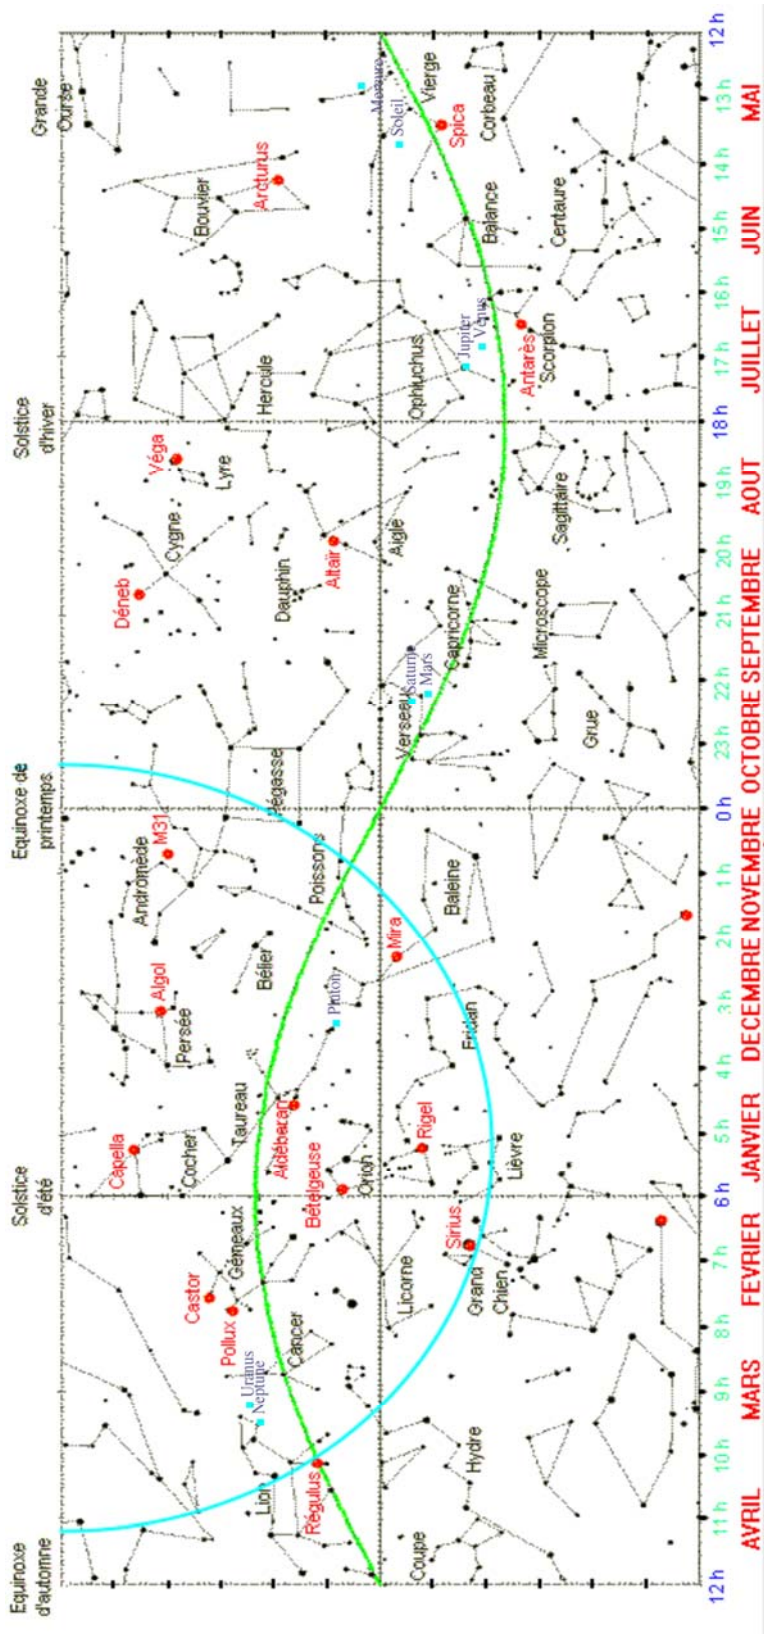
Grande Ourse
Solstice d'hiver
Equinoxe de printemps
Solstice d'été
Equinoxe d'automne

Mercure
Soleil
Vierge
Spica
Corbeau
Arcturus
Bouvier
Balance
Centaure
Jupiter
Vénus
Hercule
Ophiuchus
Antarès
Scorpion
Véga
Lyre
Cygne
Aigle
Sagittaire
Déneb
Dauphin
Altaïr
Capricorne
Microscope
Saturne
Mars
Verseau
Grue
Pégasse
M31
Andromède
Poissons
Baleine
Bélier
Mira
Algol
Persée
Pluton
Eridan
Taureau
Aldébaran
Capella
Cocher
Rigel
Bételgeuse
Orion
Lièvre
Gémeaux
Castor
Pollux
Sirius
Licorne
Grand Chien
Uranus
Neptune
Cancer
Hydre
Lion
Régulus
Coupe

12h 11h 10h 9h 8h 7h 6h 5h 4h 3h 2h 1h 0h 23h 22h 21h 20h 19h 18h 17h 16h 15h 14h 13h 12h

AVRIL MARS FEVRIER JANVIER DECEMBRE NOVEMBRE OCTOBRE SEPTEMBRE AOUT JUILLET JUIN MAI